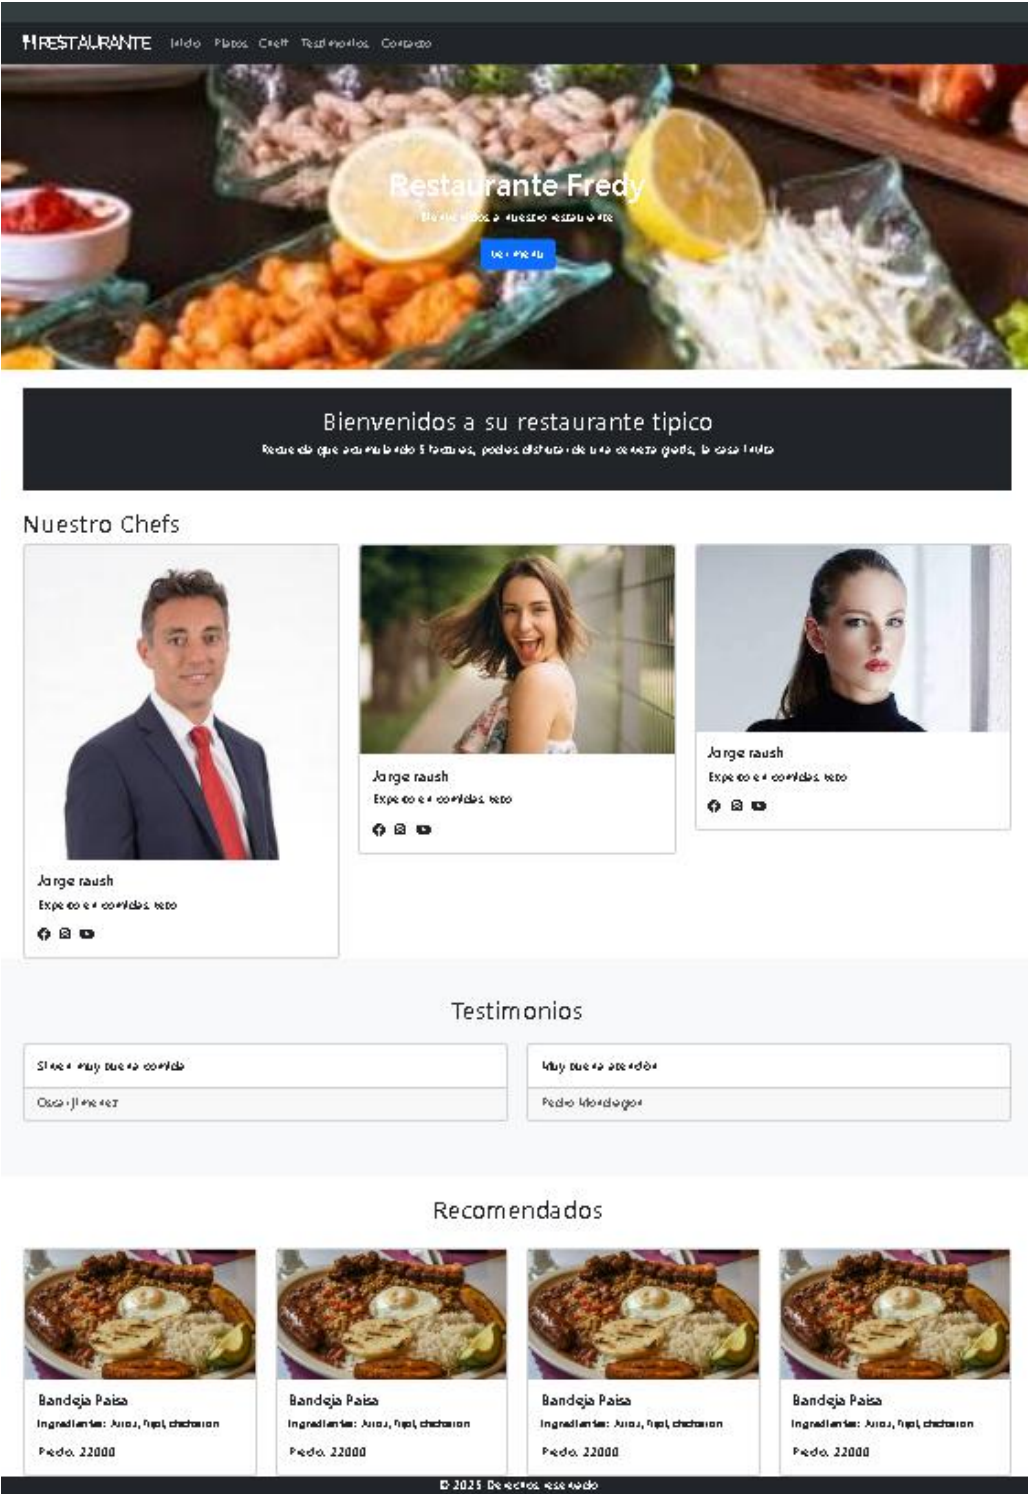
RESTAURANTE Inicio Platos Chefs Testimonios Contacto

Restaurante Fredy

Bienvenidos a nuestro restaurante

Ver menu

Bienvenidos a su restaurante tipico

Recuerda que acumulando 5 facturas, podes disfrutar de una cerveza gratis, la casa invita

Nuestro Chefs

Jorge raush

Experto en comidas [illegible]

Jorge raush

Experto en comidas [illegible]

Jorge raush

Experto en comidas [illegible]

Testimonios

Siempre muy buena comida

Oscar Jimenez

Muy buena atención

Pedro Mondragon

Recomendados

Bandeja Paisa

Ingredientes: Arroz, frijol, chicharron

Precio. 22000

Bandeja Paisa

Ingredientes: Arroz, frijol, chicharron

Precio. 22000

Bandeja Paisa

Ingredientes: Arroz, frijol, chicharron

Precio. 22000

Bandeja Paisa

Ingredientes: Arroz, frijol, chicharron

Precio. 22000

© 2023 Derechos reservados